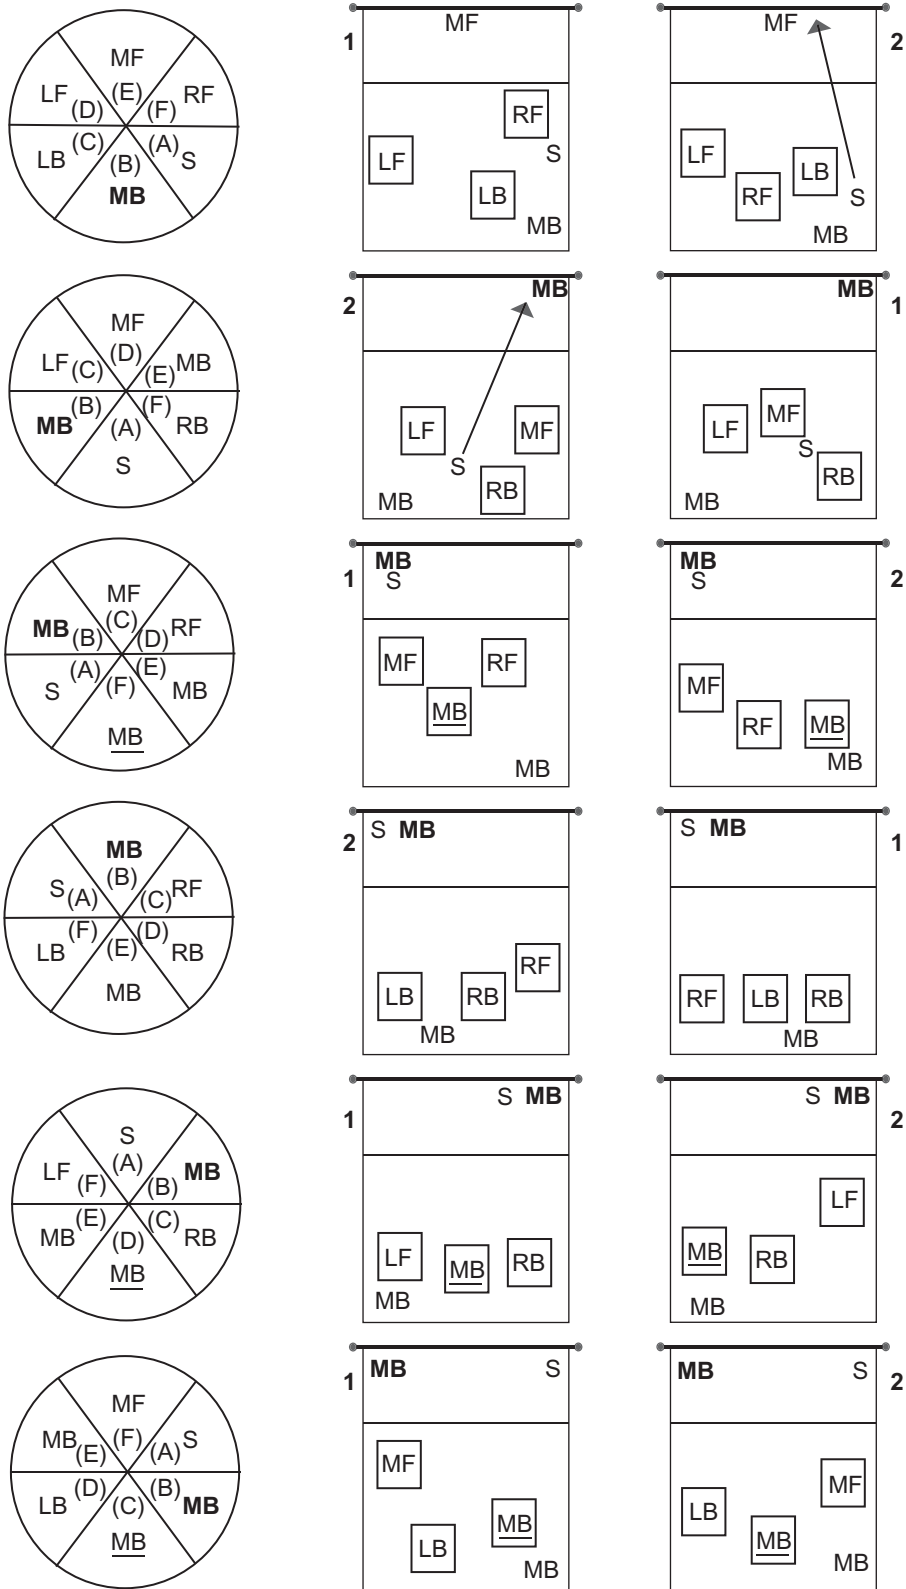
MF
LF (D) (E) (F) RF
LB (C) (B) (A) S
**MB**

1
MF
RF
LF
S
LB
MB

2
MF
LF
LB
RF
S
MB

MF
LF (C) (D) (E) MB
**MB** (B) (A) (F) RB
S

2
**MB**
LF
MF
S
RB
MB

1
**MB**
MF
LF
S
RB
MB

MF
**MB** (B) (C) (D) RF
S (A) (F) (E) MB
MB

1
**MB**
S
MF
RF
MB
MB

2
**MB**
S
MF
RF
MB
MB

**MB**
S (A) (B) (C) RF
LB (F) (E) (D) RB
MB

2
S **MB**
RF
LB
RB
MB

1
S **MB**
RF
LB
RB
MB

S
LF (F) (A) (B) **MB**
MB (E) (D) (C) RB
MB

1
S **MB**
LF
MB
RB
MB

2
S **MB**
LF
MB
RB
MB

MF
MB (E) (F) (A) S
LB (D) (C) (B) **MB**
MB

1
**MB**
S
MF
MB
LB
MB

2
**MB**
S
MF
LB
MB
MB